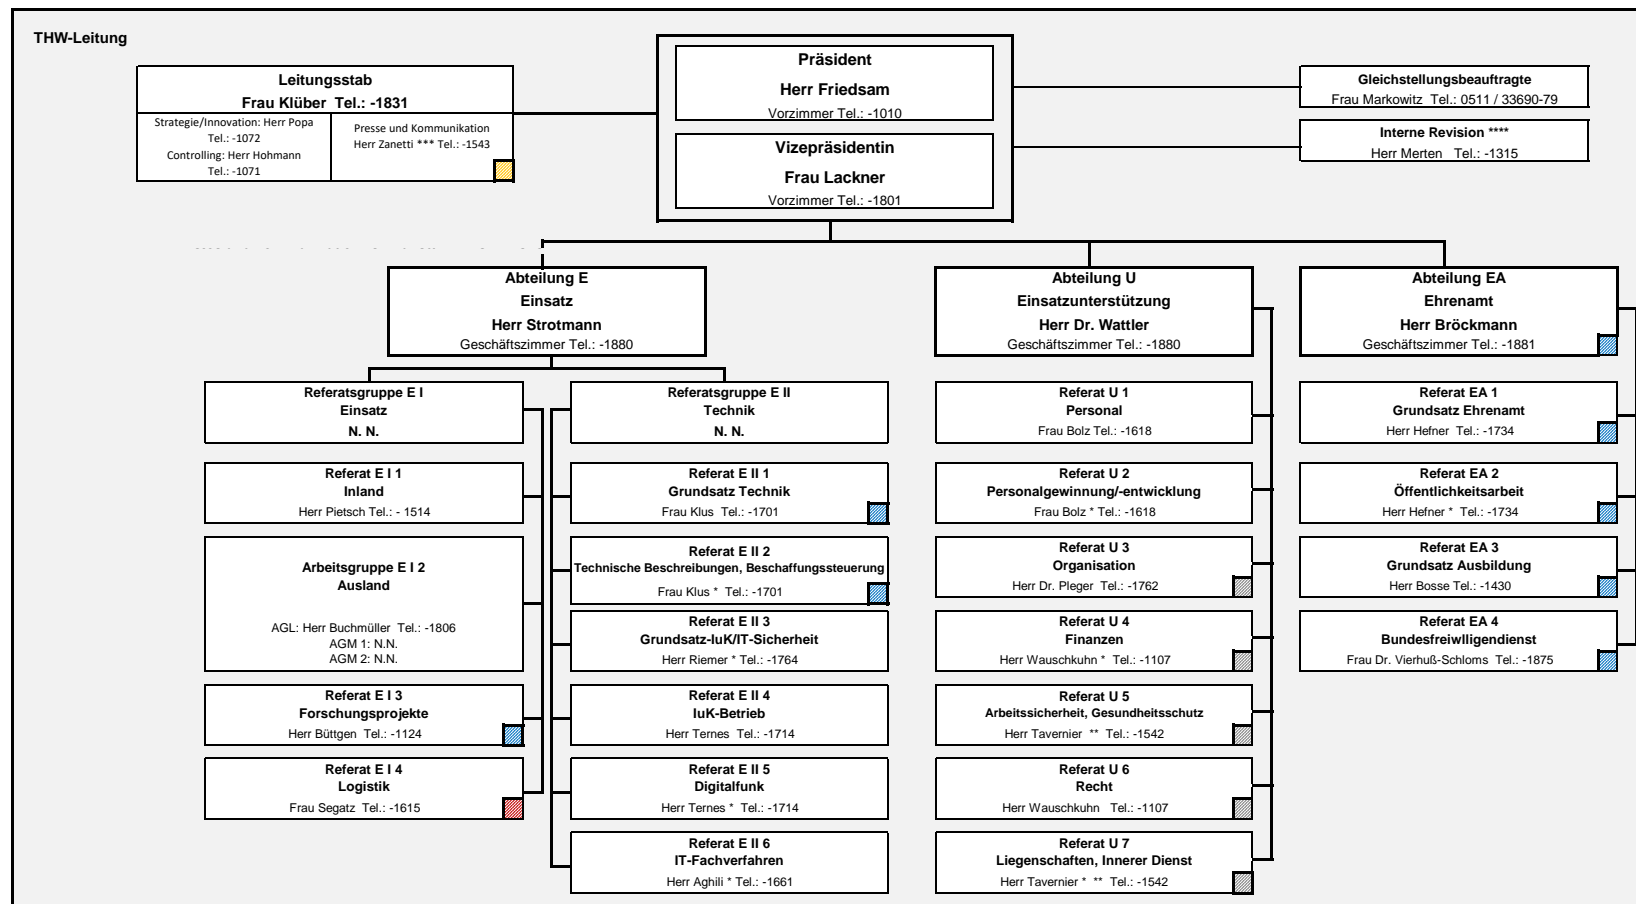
THW-Leitung

Leitungsstab
Frau Klüber Tel.: -1831
Strategie/Innovation: Herr Popa Tel.: -1072
Controlling: Herr Hohmann Tel.: -1071
Presse und Kommunikation
Herr Zanetti *** Tel.: -1543

Präsident
Herr Friedsam
Vorzimmer Tel.: -1010

Vizepräsidentin
Frau Lackner
Vorzimmer Tel.: -1801

Gleichstellungsbeauftragte
Frau Markowitz Tel.: 0511 / 33690-79

Interne Revision ****
Herr Merten Tel.: -1315

Abteilung E
Einsatz
Herr Strotmann
Geschäftszimmer Tel.: -1880

Referatsgruppe E I
Einsatz
N. N.

Referat E I 1
Inland
Herr Pietsch Tel.: - 1514

Arbeitsgruppe E I 2
Ausland
AGL: Herr Buchmüller Tel.: -1806
AGM 1: N.N.
AGM 2: N.N.

Referat E I 3
Forschungsprojekte
Herr Büttgen Tel.: -1124

Referat E I 4
Logistik
Frau Segatz Tel.: -1615

Referatsgruppe E II
Technik
N. N.

Referat E II 1
Grundsatz Technik
Frau Klus Tel.: -1701

Referat E II 2
Technische Beschreibungen, Beschaffungssteuerung
Frau Klus * Tel.: -1701

Referat E II 3
Grundsatz-IuK/IT-Sicherheit
Herr Riemer * Tel.: -1764

Referat E II 4
IuK-Betrieb
Herr Ternes Tel.: -1714

Referat E II 5
Digitalfunk
Herr Ternes * Tel.: -1714

Referat E II 6
IT-Fachverfahren
Herr Aghili * Tel.: -1661

Abteilung U
Einsatzunterstützung
Herr Dr. Wattler
Geschäftszimmer Tel.: -1880

Referat U 1
Personal
Frau Bolz Tel.: -1618

Referat U 2
Personalgewinnung/-entwicklung
Frau Bolz * Tel.: -1618

Referat U 3
Organisation
Herr Dr. Pleger Tel.: -1762

Referat U 4
Finanzen
Herr Wauschkuhn * Tel.: -1107

Referat U 5
Arbeitssicherheit, Gesundheitsschutz
Herr Tavernier ** Tel.: -1542

Referat U 6
Recht
Herr Wauschkuhn Tel.: -1107

Referat U 7
Liegenschaften, Innerer Dienst
Herr Tavernier * ** Tel.: -1542

Abteilung EA
Ehrenamt
Herr Bröckmann
Geschäftszimmer Tel.: -1881

Referat EA 1
Grundsatz Ehrenamt
Herr Hefner Tel.: -1734

Referat EA 2
Öffentlichkeitsarbeit
Herr Hefner * Tel.: -1734

Referat EA 3
Grundsatz Ausbildung
Herr Bosse Tel.: -1430

Referat EA 4
Bundesfreiwlligendienst
Frau Dr. Vierhuß-Schloms Tel.: -1875